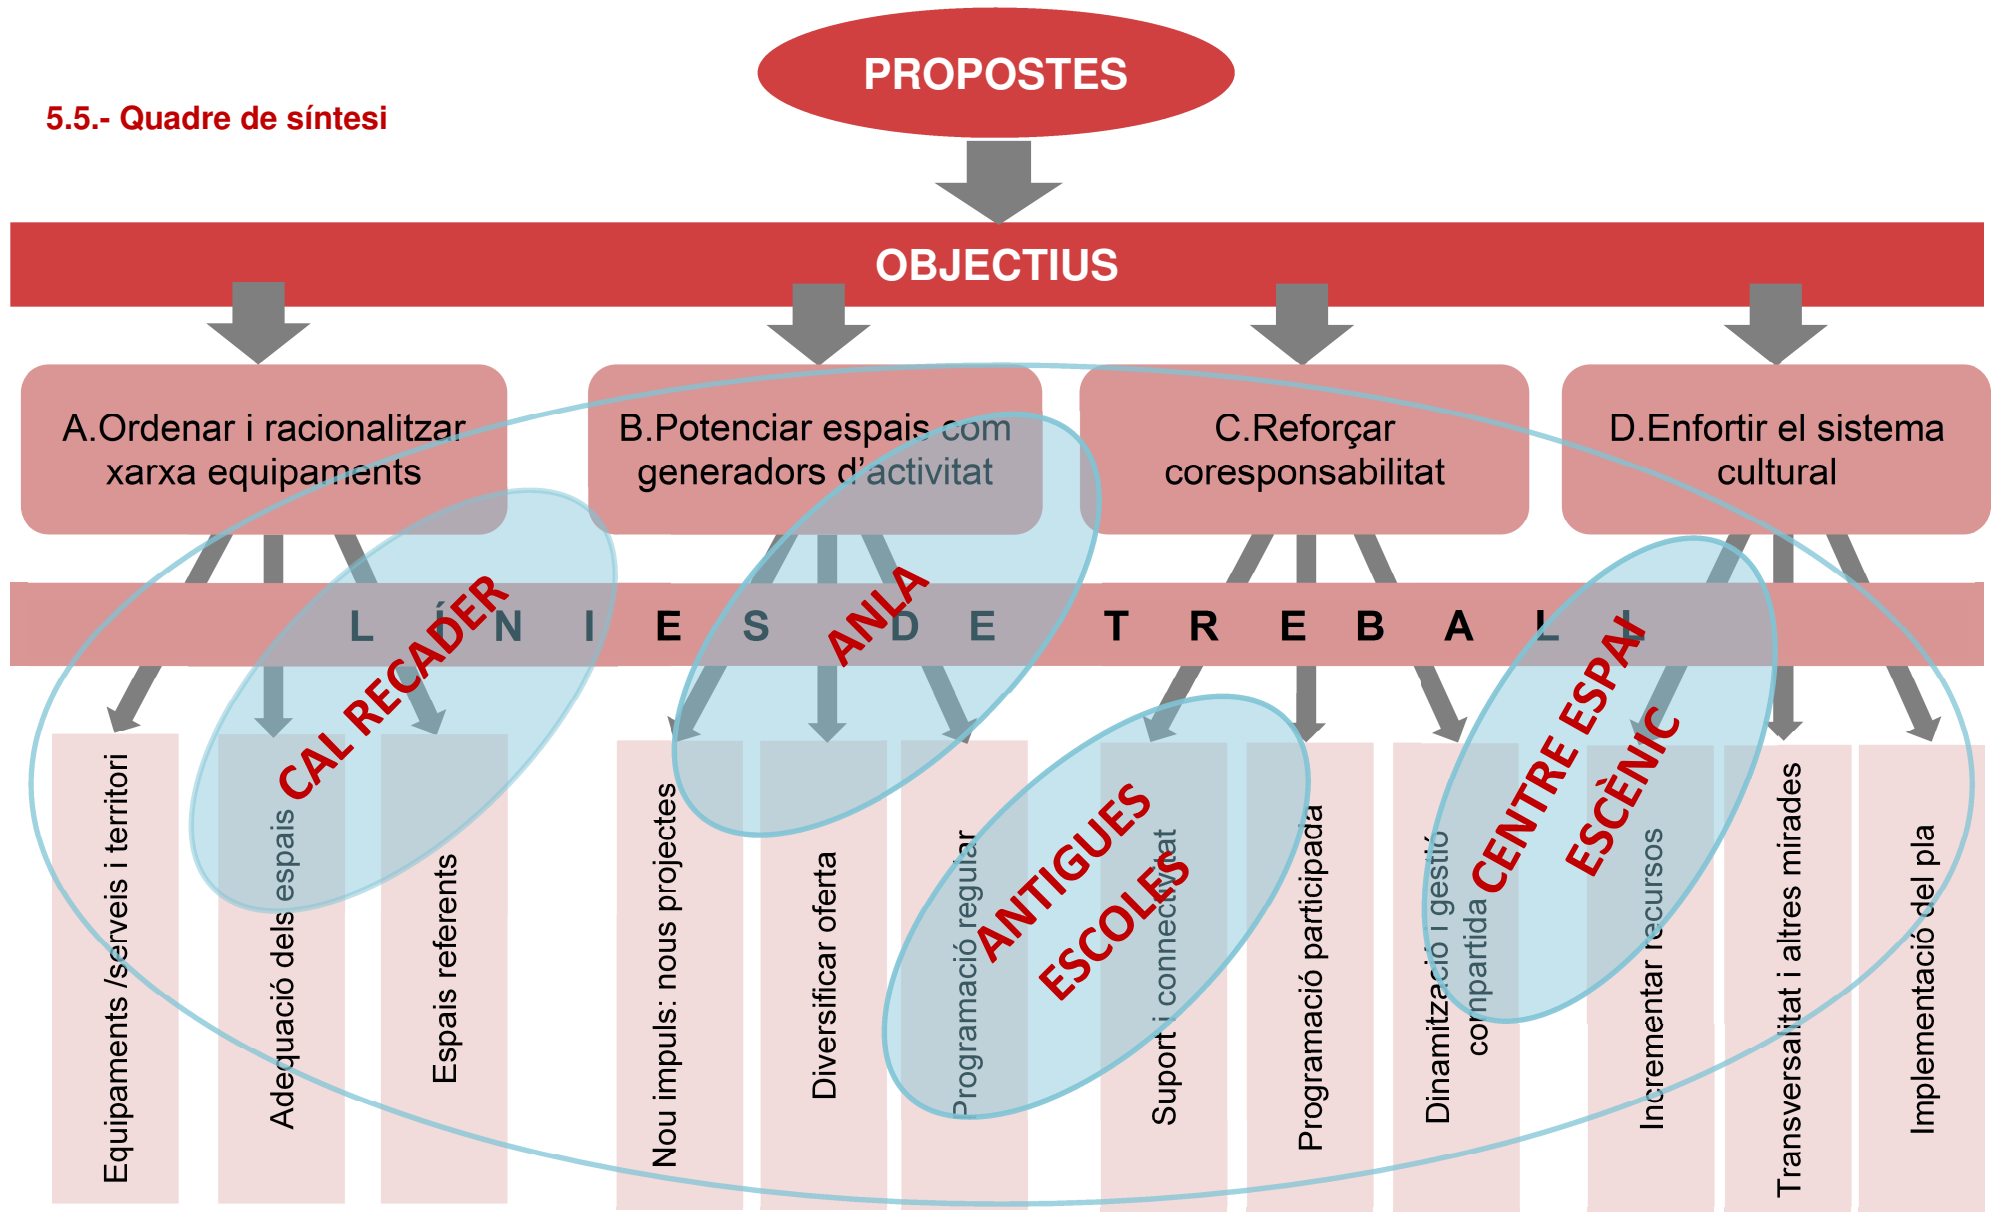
5.5.- Quadre de síntesi

PROPOSTES

OBJECTIUS

A.Ordenar i racionalitzar xarxa equipaments

B.Potenciar espais com generadors d'activitat

C.Reforçar coresponsabilitat

D.Enfortir el sistema cultural

L Í N I E S D E T R E B A L L

Equipaments /serveis i territori

Adequació dels espais

Espais referents

Nou impuls: nous projectes

Diversificar oferta

Programació regular

Suport i connectivitat

Programació participada

Dinamització i gestió compartida

Incrementar recursos

Transversalitat i altres mirades

Implementació del pla

CAL RECADER

ANLA

ANTIGUES ESCOLES

CENTRE ESPAI ESCÈNIC